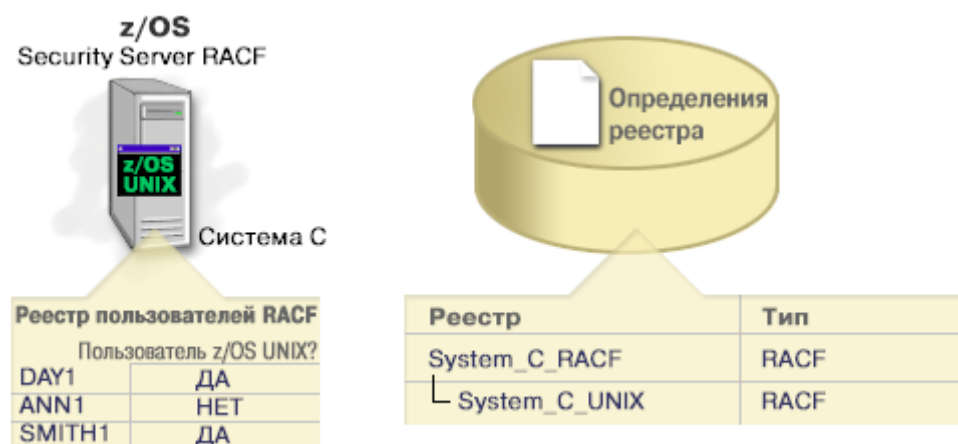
z/OS
Security Server RACF

z/OS
UNIX

Система C

Реестр пользователей RACF

| | Пользователь z/OS UNIX? |
|---|---|
| DAY1 | ДА |
| ANN1 | НЕТ |
| SMITH1 | ДА |

Определения реестра

| Реестр | Тип |
|---|---|
| System_C_RACF | RACF |
| └ System_C_UNIX | RACF |